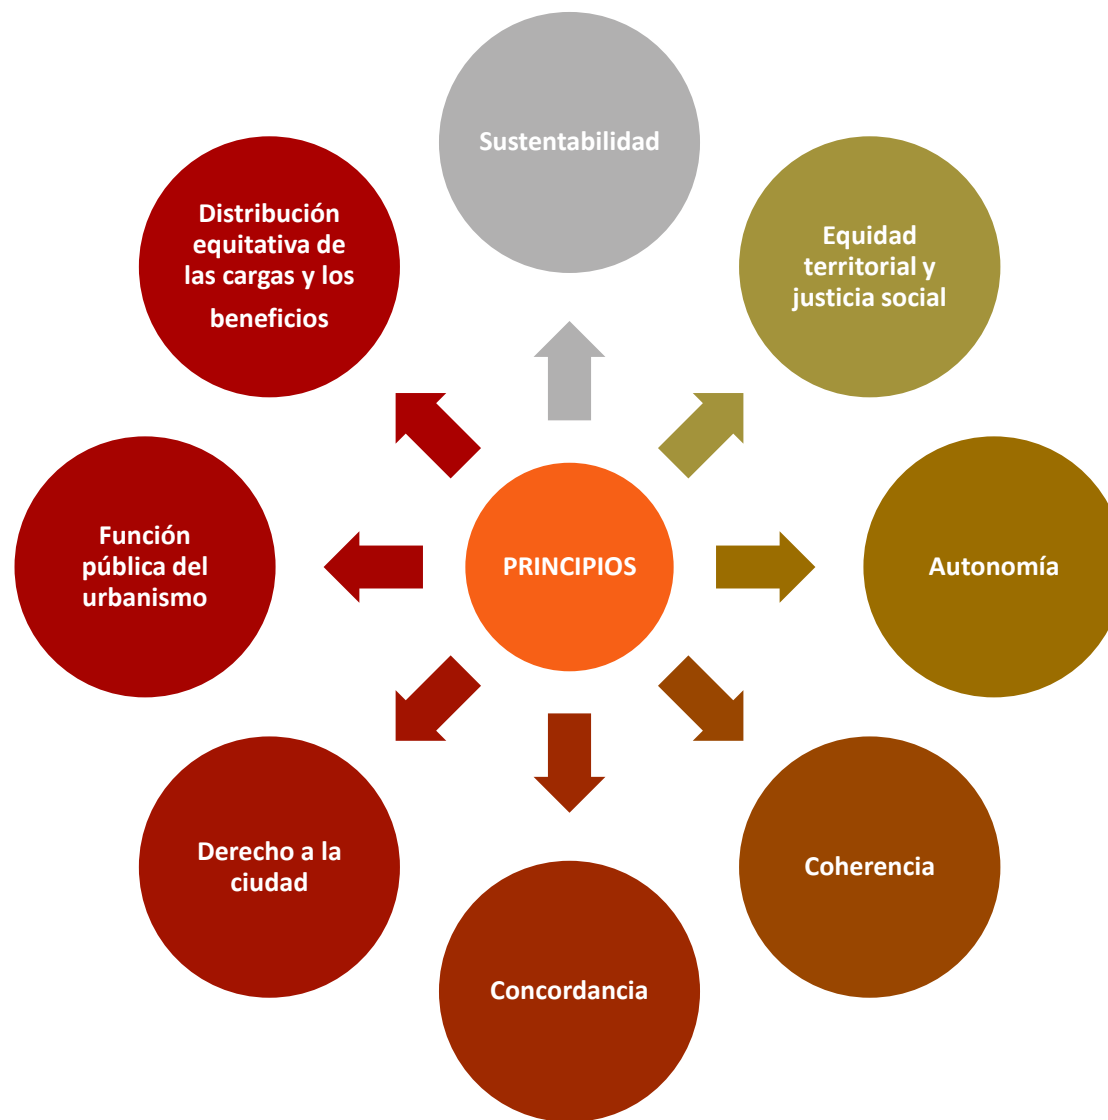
PRINCIPIOS

Sustentabilidad

Equidad territorial y justicia social

Autonomía

Coherencia

Concordancia

Derecho a la ciudad

Función pública del urbanismo

Distribución equitativa de las cargas y los beneficios